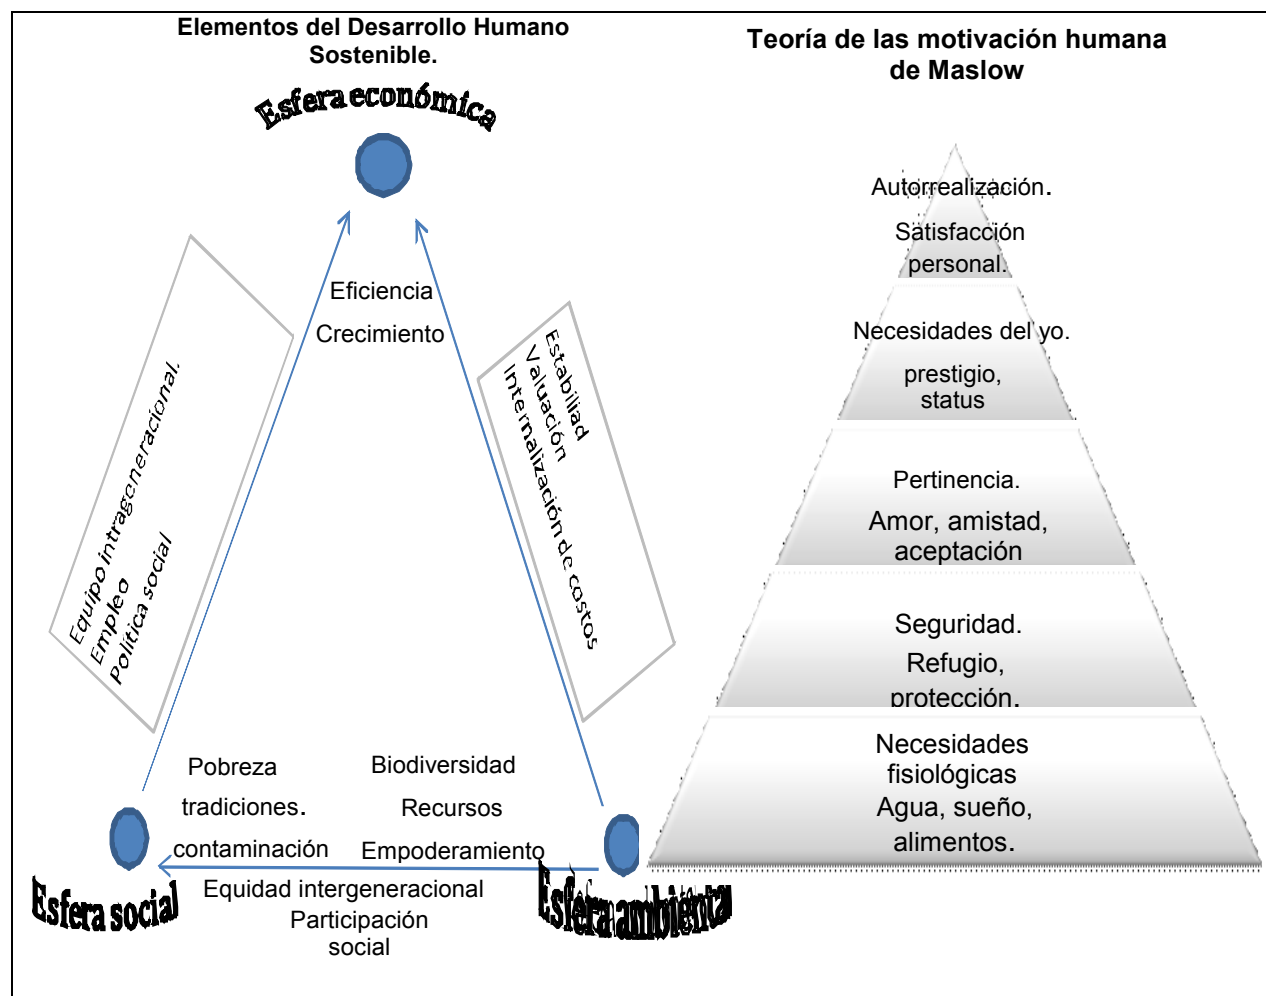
Elementos del Desarrollo Humano Sostenible.

Esfera económica

Eficiencia
Crecimiento

Equipo intrageneracional.
Empleo
Política social

Estabilidad
Valuación
Internalización de costos

Pobreza
tradiciones.
contaminación

Biodiversidad
Recursos
Empoderamiento

Equidad intergeneracional
Participación social

Esfera social

Esfera ambiental

Teoría de las motivación humana de Maslow

Autorrealización.
Satisfacción personal.

Necesidades del yo.
prestigio, status

Pertinencia.
Amor, amistad, aceptación

Seguridad.
Refugio, protección.

Necesidades fisiológicas
Agua, sueño, alimentos.